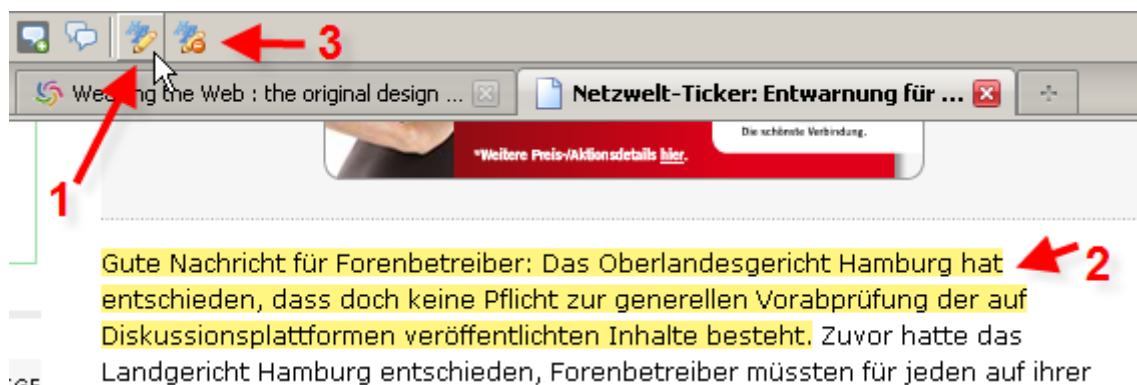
3

Wea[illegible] the Web : the original design ...

Netzwelt-Ticker: Entwarnung für ...

Die schönste Verbindung.

*Weitere Preis-/Aktionsdetails hier.

1

Gute Nachricht für Forenbetreiber: Das Oberlandesgericht Hamburg hat entschieden, dass doch keine Pflicht zur generellen Vorabprüfung der auf Diskussionsplattformen veröffentlichten Inhalte besteht. Zuvor hatte das Landgericht Hamburg entschieden, Forenbetreiber müssten für jeden auf ihrer

2